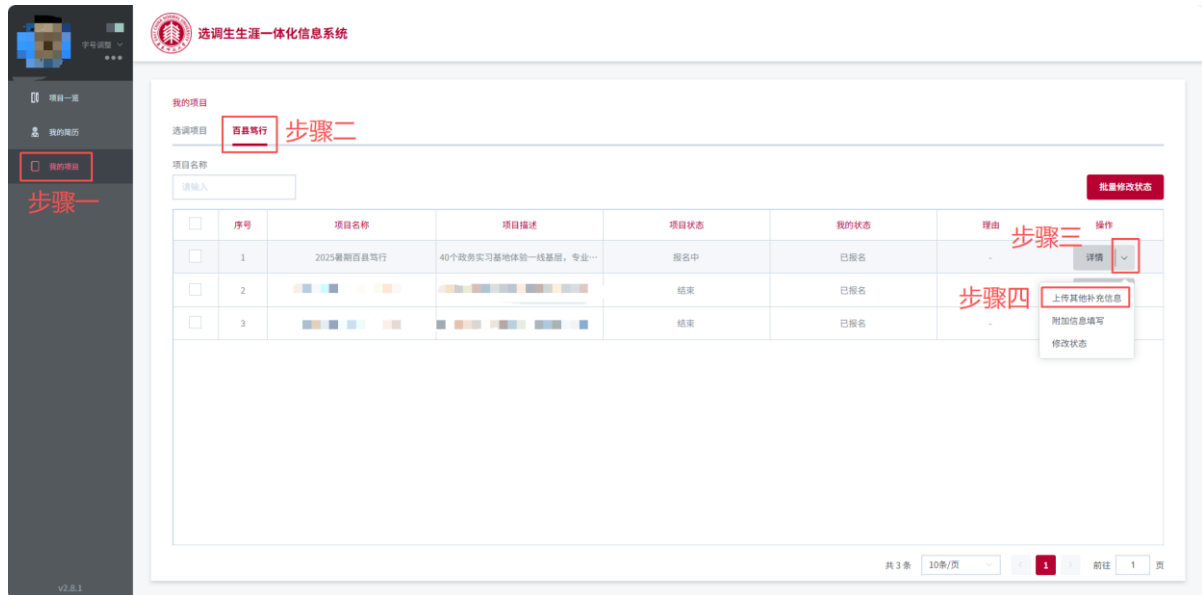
字号调整

项目一览

我的简历

我的项目

步骤一

v2.8.1

选调生生涯一体化信息系统

我的项目

选调项目 百县笃行 步骤二

项目名称

请输入

批量修改状态

| | 序号 | 项目名称 | 项目描述 | 项目状态 | 我的状态 | 理由 | 操作 |
|---|---|---|---|---|---|---|---|
| | 1 | 2025暑期百县笃行 | 40个政务实习基地体验一线基层，专业… | 报名中 | 已报名 | - | 详情 |
| | 2 | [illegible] | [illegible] | 结束 | 已报名 | | |
| | 3 | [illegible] | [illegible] | 结束 | 已报名 | - | |

步骤三

步骤四

上传其他补充信息

附加信息填写

修改状态

共 3 条 10条/页 1 前往 1 页